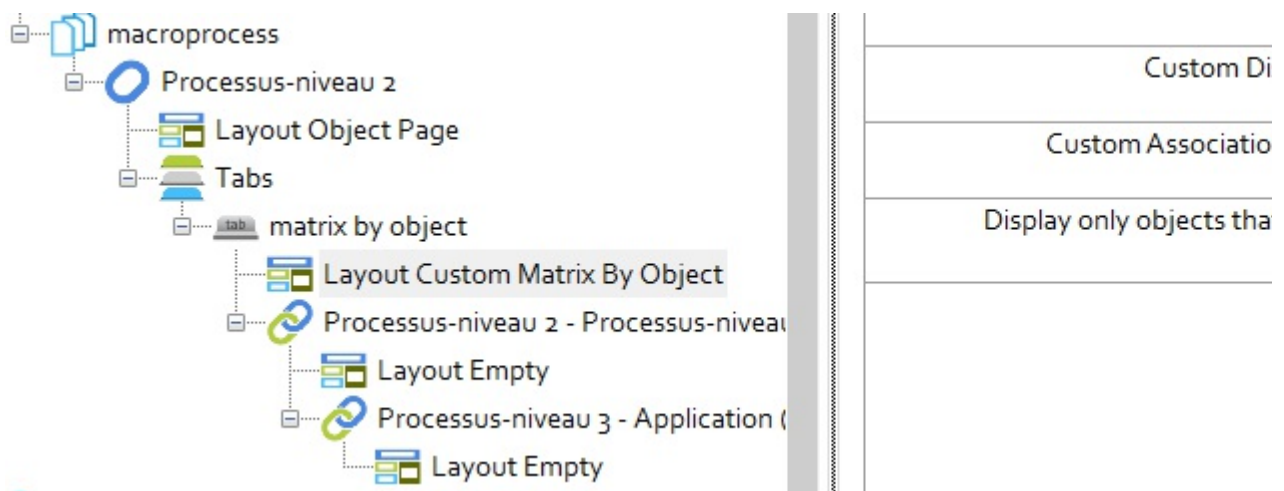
macroprocess
Processus-niveau 2
Layout Object Page
Tabs
tab matrix by object
Layout Custom Matrix By Object
Processus-niveau 2 - Processus-niveau
Layout Empty
Processus-niveau 3 - Application (
Layout Empty

Custom Di
Custom Associatio
Display only objects tha